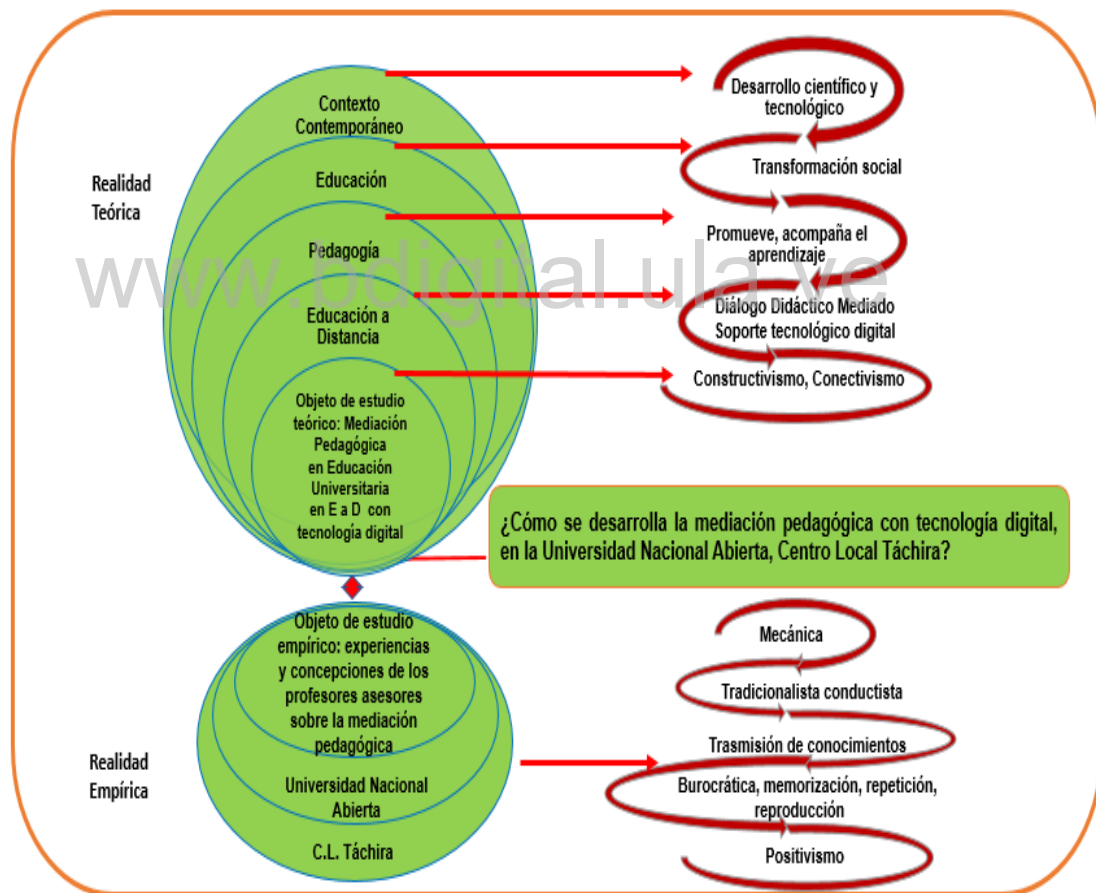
Realidad Teórica

Contexto Contemporáneo

Educación

Pedagogía

Educación a Distancia

Objeto de estudio teórico: Mediación Pedagógica en Educación Universitaria en E a D con tecnología digital

Desarrollo científico y tecnológico

Transformación social

Promueve, acompaña el aprendizaje

Diálogo Didáctico Mediado Soporte tecnológico digital

Constructivismo, Conectivismo

¿Cómo se desarrolla la mediación pedagógica con tecnología digital, en la Universidad Nacional Abierta, Centro Local Táchira?

www.bdigital.ula.ve

Realidad Empírica

Objeto de estudio empírico: experiencias y concepciones de los profesores asesores sobre la mediación pedagógica

Universidad Nacional Abierta

C.L. Táchira

Mecánica

Tradicionalista conductista

Trasmisión de conocimientos

Burocrática, memorización, repetición, reproducción

Positivismo